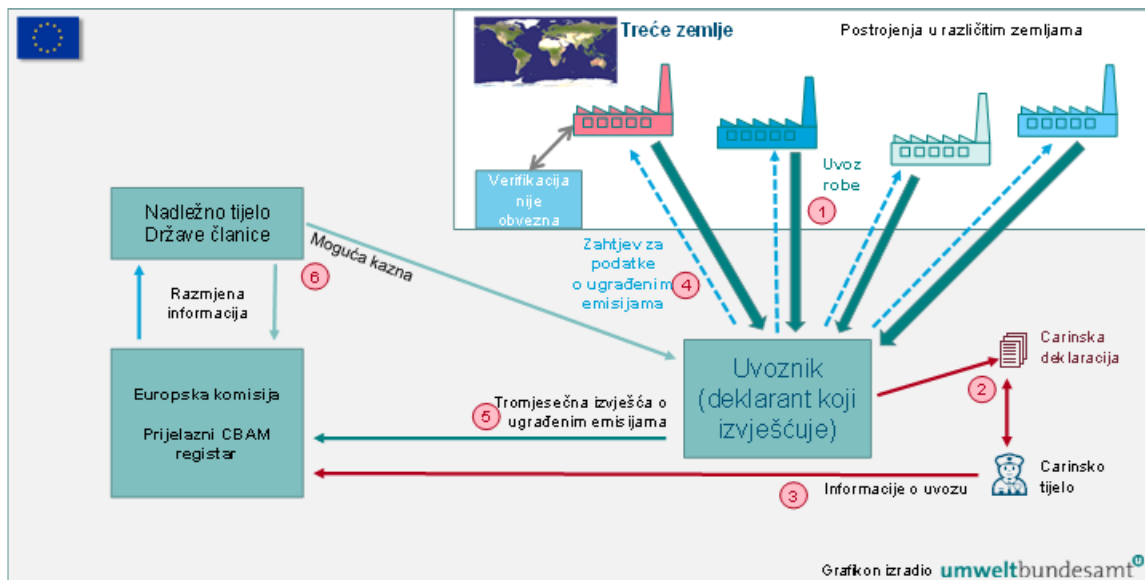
Treće zemlje

Postrojenja u različitim zemljama

Verifikacija nije obvezna

Uvoz robe

1

Nadležno tijelo Države članice

Moguća kazna

6

Zahtjev za podatke o ugrađenim emisijama

4

Razmjena informacija

Europska komisija

Prijelazni CBAM registar

Uvoznik (deklarant koji izvješćuje)

Carinska deklaracija

2

Tromjesečna izvješća o ugrađenim emisijama

5

Carinsko tijelo

3

Informacije o uvozu

Grafikon izradio umweltbundesamt